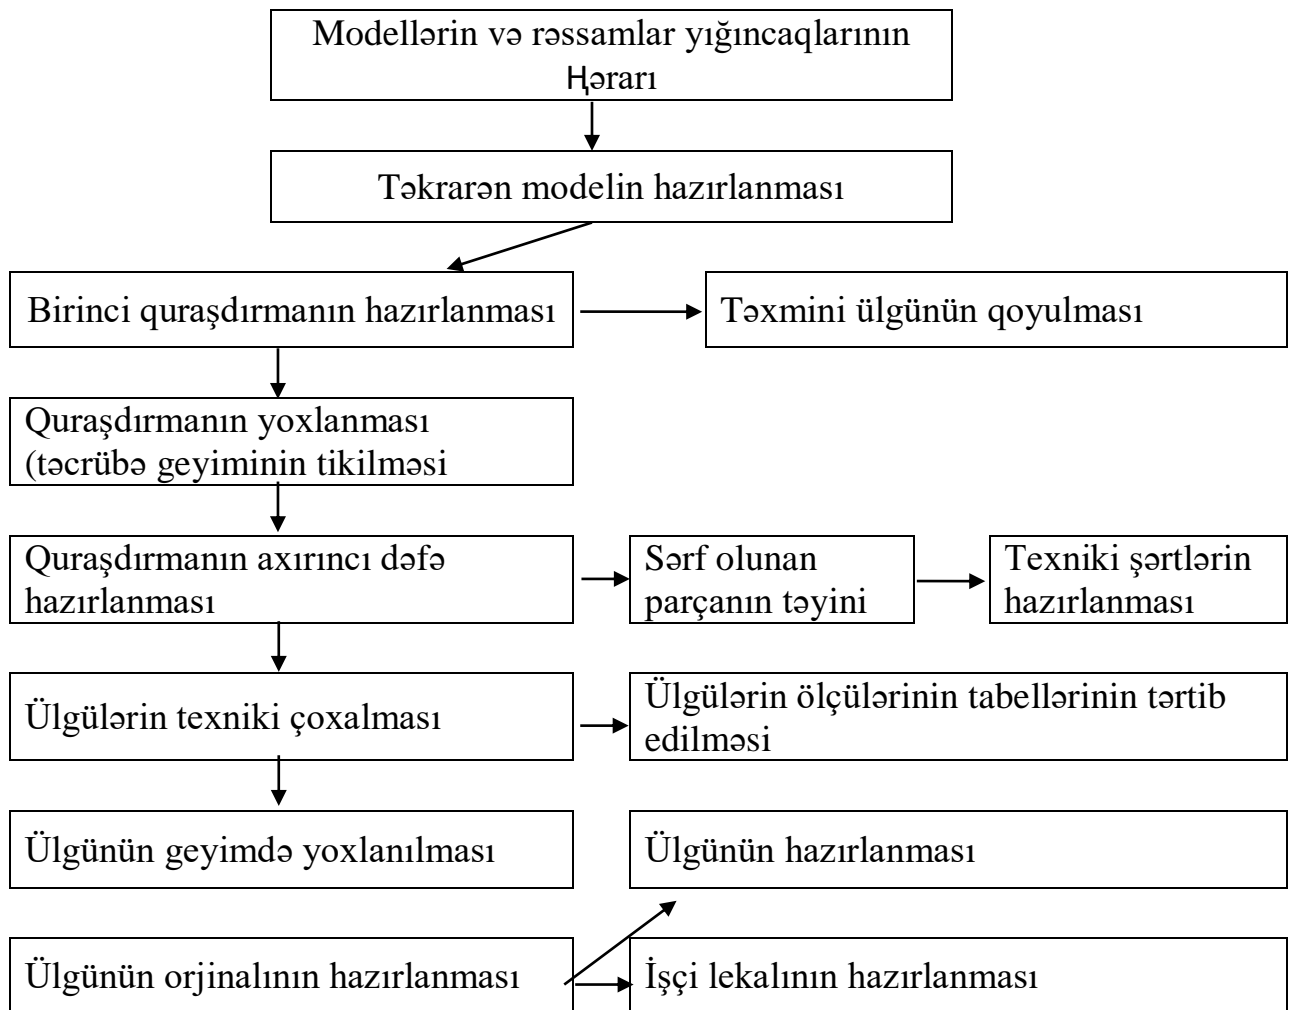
Modellərin və rəssamlar yığıncaqlarının Ḩərarı

Təkrarən modelin hazırlanması

Birinci quraşdırmanın hazırlanması

Təxmini ülgünün qoyulması

Quraşdırmanın yoxlanması (təcrübə geyiminin tikilməsi

Quraşdırmanın axırıncı dəfə hazırlanması

Sərf olunan parçanın təyini

Texniki şərtlərin hazırlanması

Ülgülərin texniki çoxalması

Ülgülərin ölçülərinin tabellərinin tərtib edilməsi

Ülgünün geyimdə yoxlanılması

Ülgünün hazırlanması

Ülgünün orjinalının hazırlanması

İşçi lekalının hazırlanması